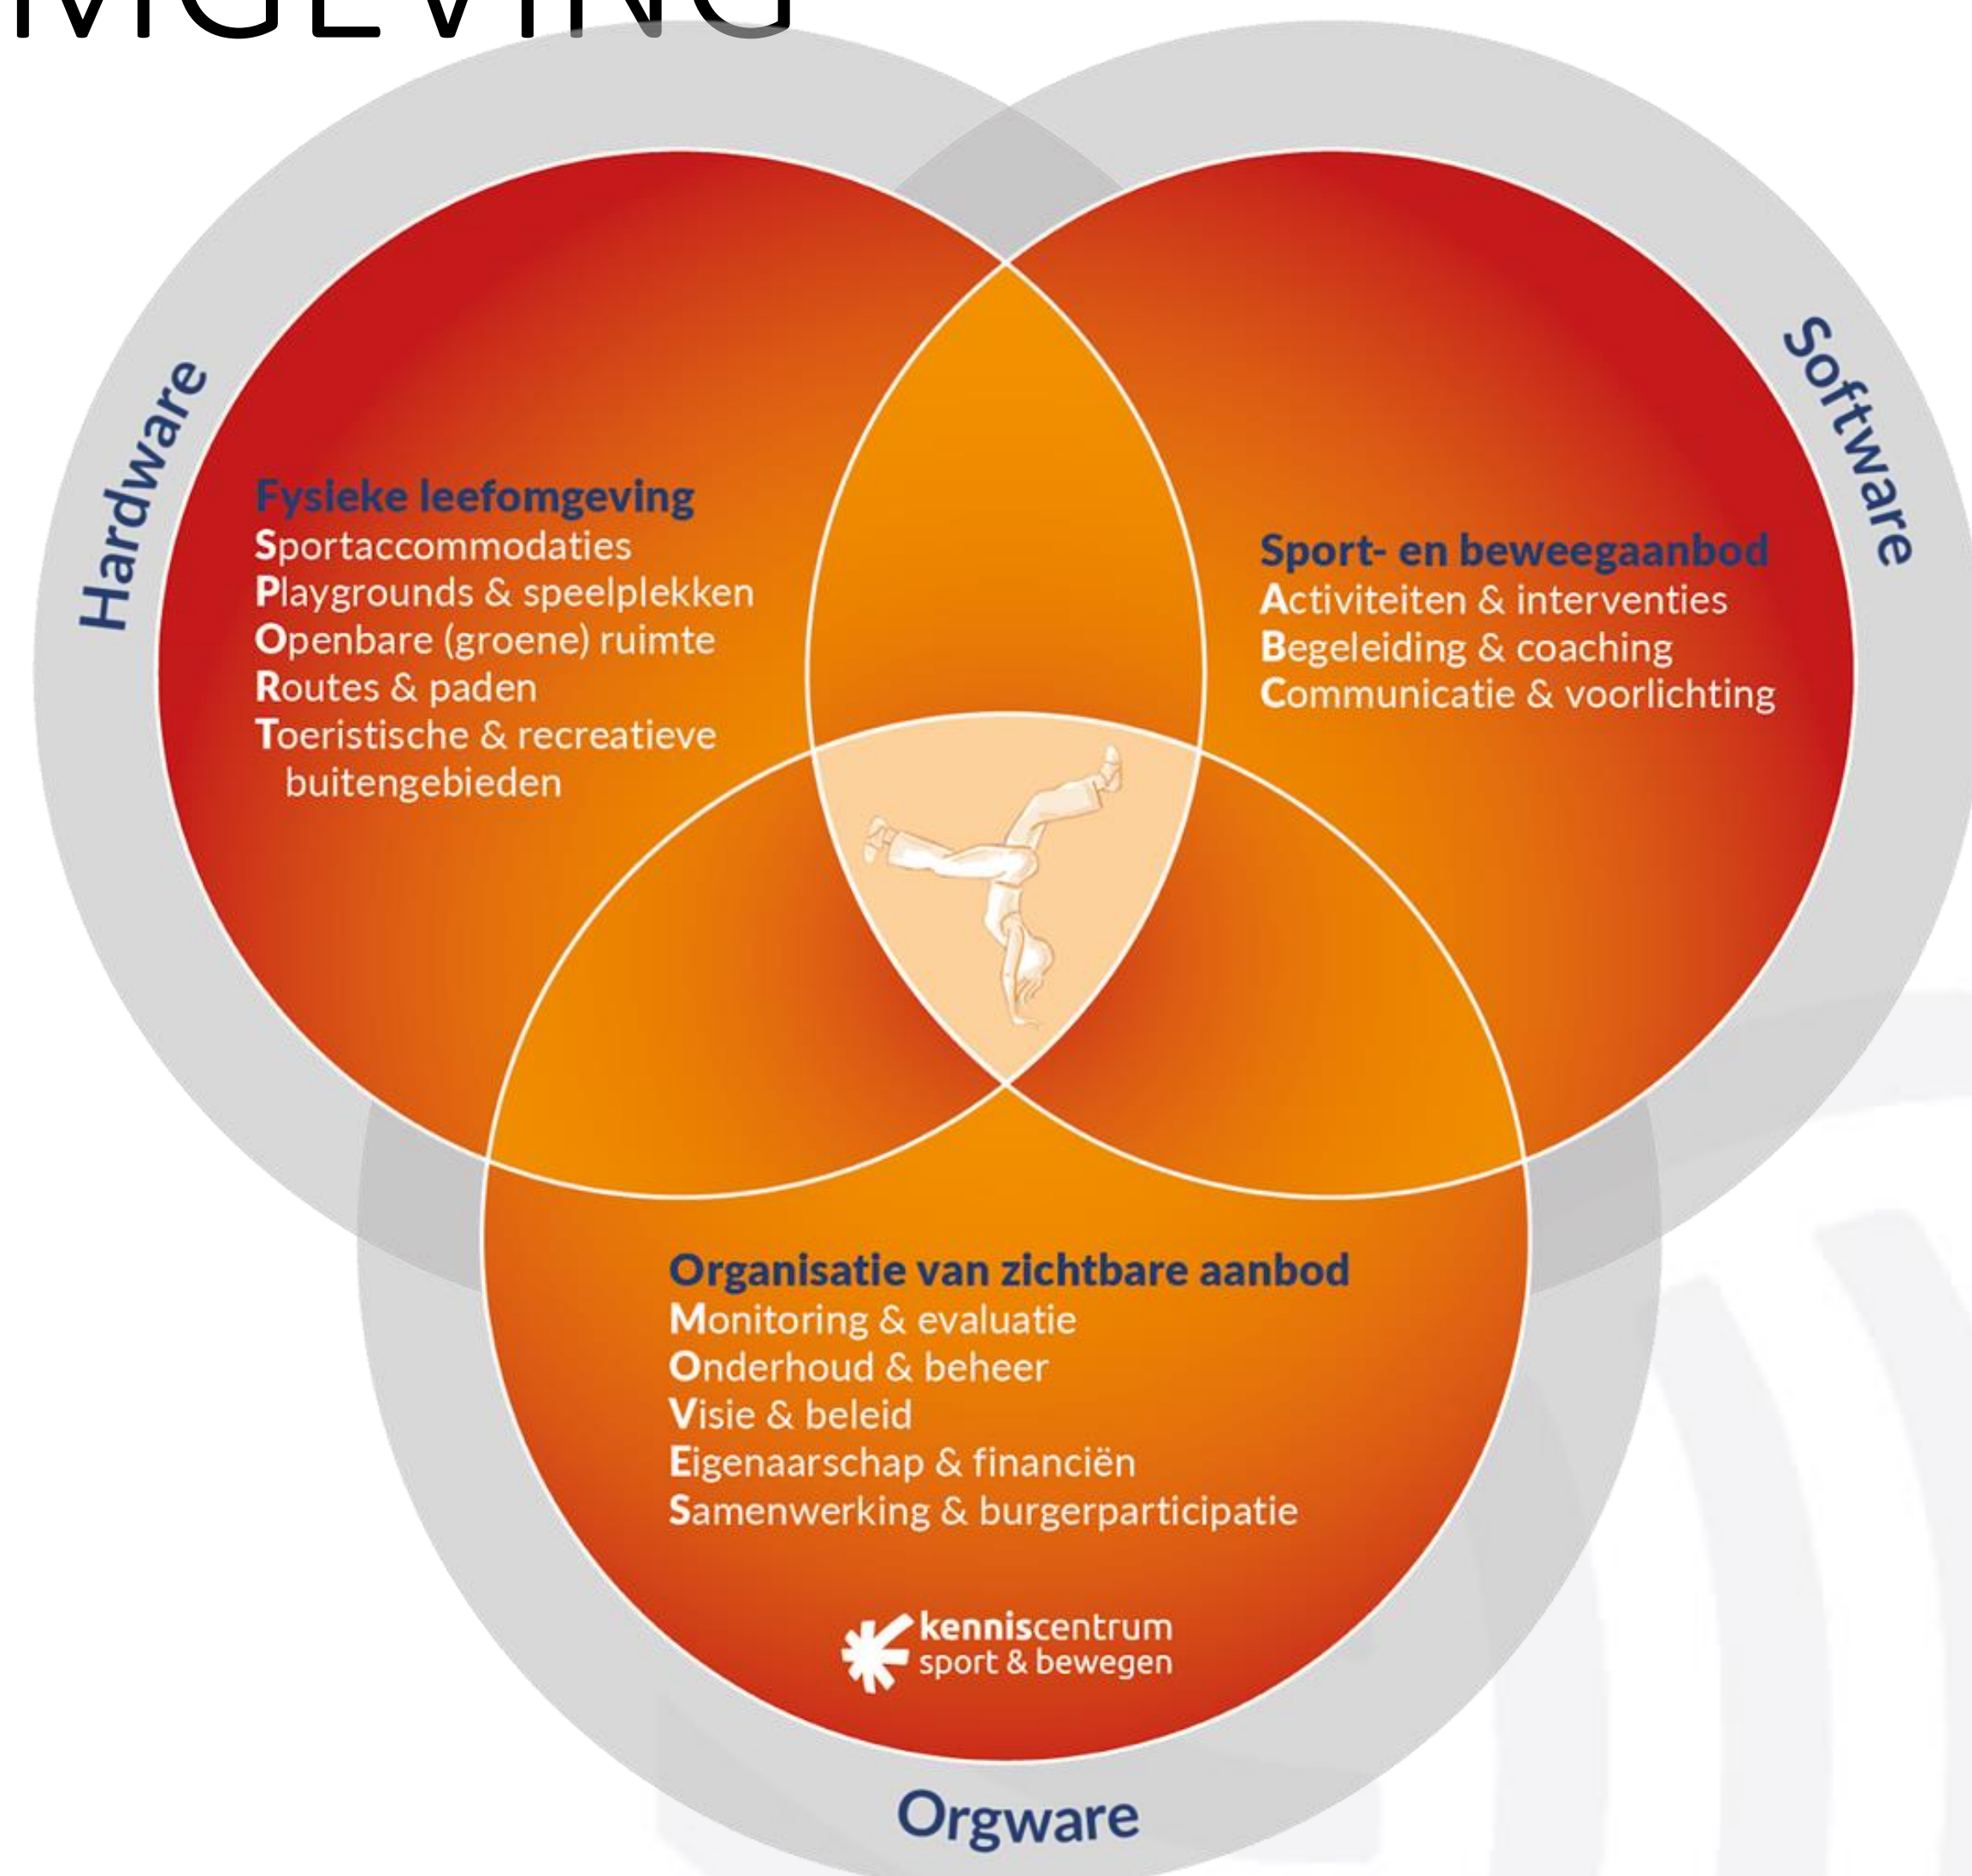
MGEVING

Hardware

Software

Fysieke leefomgeving
Sportaccommodaties
Playgrounds & speelplekken
Openbare (groene) ruimte
Routes & paden
Toeristische & recreatieve buitengebieden

Sport- en beweegaanbod
Activiteiten & interventies
Begeleiding & coaching
Communicatie & voorlichting

Organisatie van zichtbare aanbod
Monitoring & evaluatie
Onderhoud & beheer
Visie & beleid
Eigenaarschap & financiën
Samenwerking & burgerparticipatie

kenniscentrum sport & bewegen

Orgware